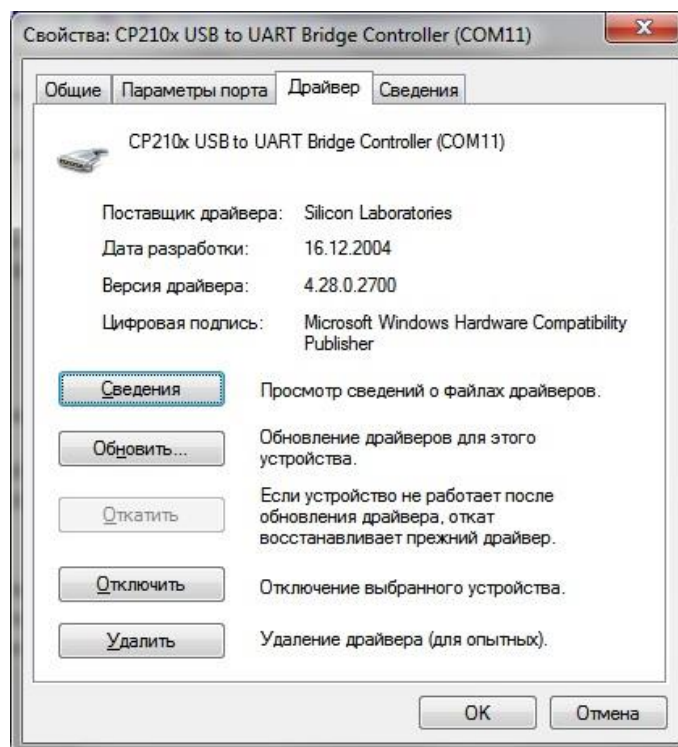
Свойства: CP210x USB to UART Bridge Controller (COM11)

Общие | Параметры порта | Драйвер | Сведения

CP210x USB to UART Bridge Controller (COM11)

Поставщик драйвера: Silicon Laboratories

Дата разработки: 16.12.2004

Версия драйвера: 4.28.0.2700

Цифровая подпись: Microsoft Windows Hardware Compatibility Publisher

Сведения — Просмотр сведений о файлах драйверов.

Обновить... — Обновление драйверов для этого устройства.

Откатить — Если устройство не работает после обновления драйвера, откат восстанавливает прежний драйвер.

Отключить — Отключение выбранного устройства.

Удалить — Удаление драйвера (для опытных).

OK Отмена